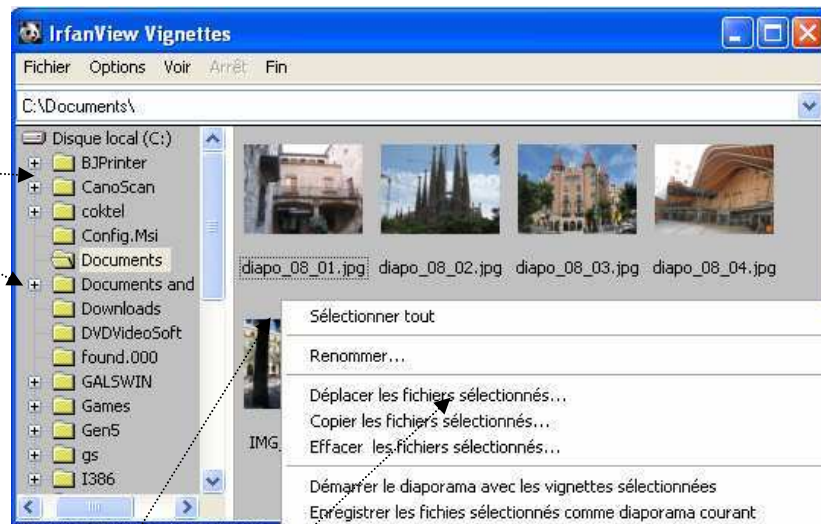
IrfanView Vignettes

Fichier Options Voir Arrêt Fin

C:\Documents\

Disque local (C:)
BJPrinter
CanoScan
coktel
Config.Msi
Documents
Documents and
Downloads
DVDVideoSoft
found.000
GALSWIN
Games
Gen5
gs
I386

diapo_08_01.jpg diapo_08_02.jpg diapo_08_03.jpg diapo_08_04.jpg

IMG_

Sélectionner tout

Renommer...

Déplacer les fichiers sélectionnés...
Copier les fichiers sélectionnés...
Effacer les fichiers sélectionnés...

Démarrer le diaporama avec les vignettes sélectionnées
Enregistrer les fichies sélectionnés comme diaporama courant